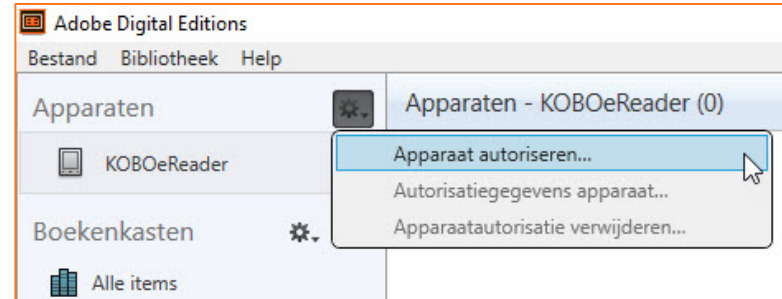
Adobe Digital Editions

Bestand Bibliotheek Help

Apparaten

KOBOeReader

Boekenkasten

Alle items

Apparaten - KOBOeReader (0)

Apparaat autoriseren...

Autorisatiegegevens apparaat...

Apparaatautorisatie verwijderen...